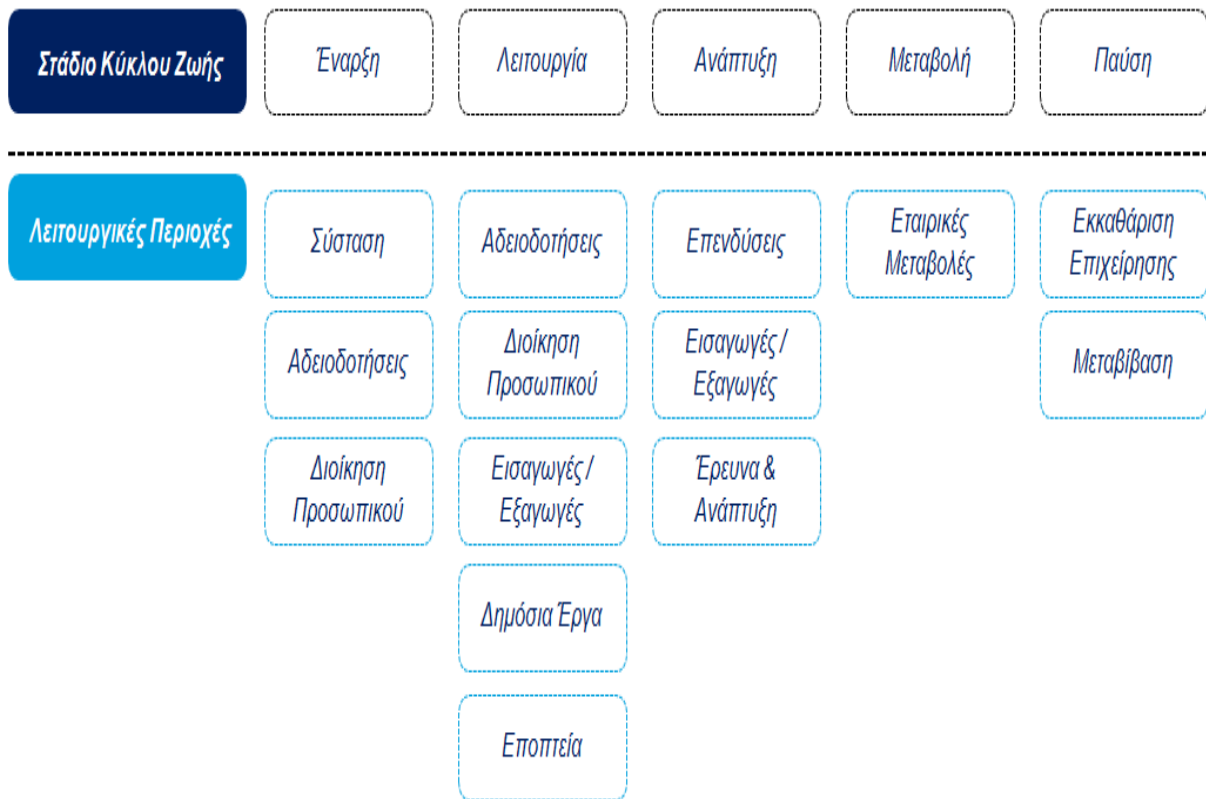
Στάδιο Κύκλου Ζωής

Έναρξη

Λειτουργία

Ανάπτυξη

Μεταβολή

Παύση

Λειτουργικές Περιοχές

Σύσταση

Αδειοδοτήσεις

Διοίκηση Προσωπικού

Αδειοδοτήσεις

Διοίκηση Προσωπικού

Εισαγωγές / Εξαγωγές

Δημόσια Έργα

Εποπτεία

Επενδύσεις

Εισαγωγές / Εξαγωγές

Έρευνα & Ανάπτυξη

Εταιρικές Μεταβολές

Εκκαθάριση Επιχείρησης

Μεταβίβαση